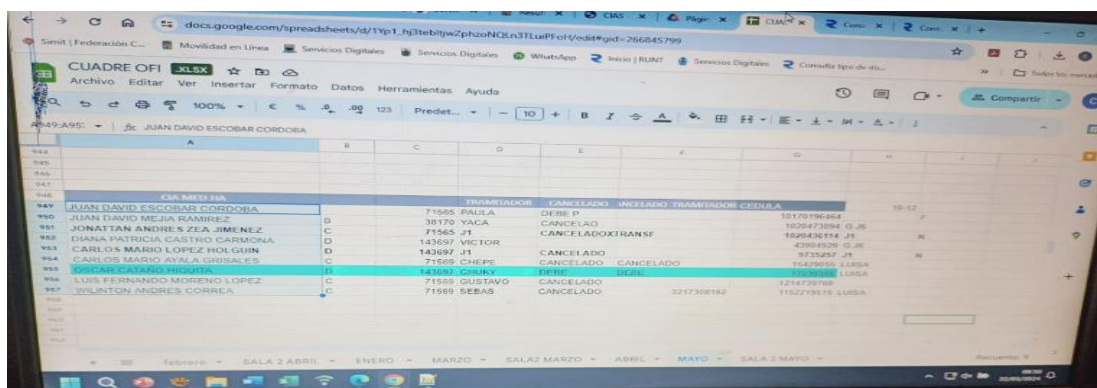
docs.google.com/spreadsheets/d/1Yp1_hj3tebltjwZphzoNQLn3TLuiPFoH/edit#gid=266845799

Simit | Federación C... Movilidad en Línea Servicios Digitales Servicios Digitales WhatsApp Inicio | RUNT Servicios Digitales Consulta tipo de do...

CUADRE OFI .XLSX

Archivo Editar Ver Insertar Formato Datos Herramientas Ayuda

100% € % .0 .00 123 Predet... 10 B I Compartir

A949:A957 fx JUAN DAVID ESCOBAR CORDOBA

| | A | B | C | D | E | F | G | H |
|---|---|---|---|---|---|---|---|---|
| 944 | | | | | | | | |
| 945 | | | | | | | | |
| 946 | | | | | | | | |
| 947 | | | | | | | | |
| 948 | CIA MED HA | | | TRAMITADOR | CANCELADO | ANCELADO TRAMITADOR | CEDULA | |
| 949 | JUAN DAVID ESCOBAR CORDOBA | | | | | | | 10-12 |
| 950 | JUAN DAVID MEJIA RAMIREZ | B | 38170 | YACA | DEBE P | | 10170196464 | |
| 951 | JONATTAN ANDRES ZEA JIMENEZ | C | 71565 | PAULA | CANCELAO | | 1020473094 G.J6 | |
| 952 | DIANA PATRICIA CASTRO CARMONA | D | 71565 | J1 | CANCELADOXTRANSF | | 1020436114 J1 | N |
| 953 | CARLOS MARIO LOPEZ HOLGUIN | D | 143697 | VICTOR | | | 43984929 G.J6 | |
| 954 | CARLOS MARIO AYALA GRISALES | C | 143697 | J1 | CANCELADO | | 9735257 J1 | N |
| 955 | OSCAR CATAÑO HIGUITA | D | 71569 | CHEPE | CANCELADO | CANCELADO | 15429056 LUISA | |
| 956 | LUIS FERNANDO MORENO LOPEZ | C | 143697 | CHUKY | DEBE | DEBE | 17039086 LUISA | |
| 957 | WILINTON ANDRES CORREA | C | 71569 | GUSTAVO | CANCELADO | | 1214739768 | |
| | | | 71569 | SEBAS | CANCELADO | 3217308182 | 1152219519 LUISA | |

febrero SALA 2 ABRIL ENERO MARZO SALA2 MARZO ABRIL MAYO SALA 2 MAYO

Recuento: 9